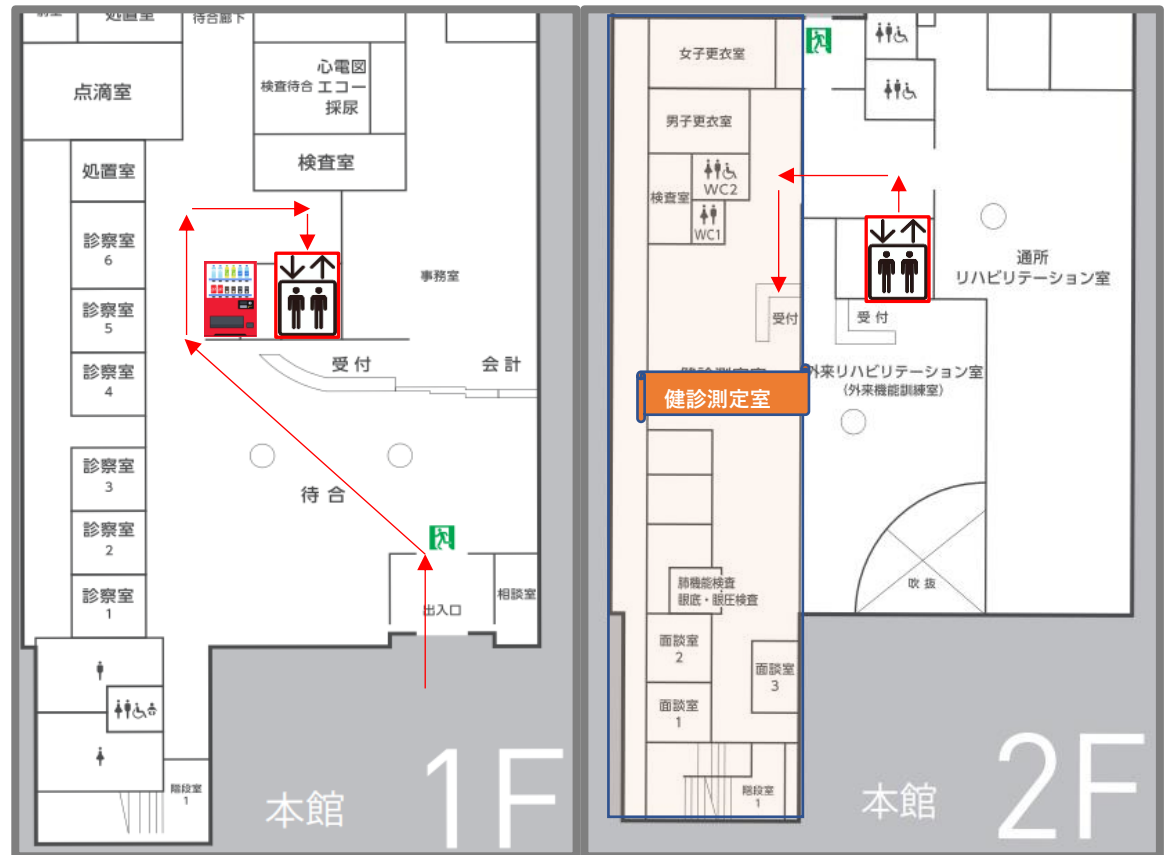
処置室
待合廊下
点滴室
心電図
検査待合 エコー
採尿
検査室
処置室
診察室
6
診察室
5
診察室
4
診察室
3
診察室
2
診察室
1
事務室
受付
会計
待合
出入口
相談室
階段室
1
本館
1F

女子更衣室
男子更衣室
検査室
WC2
WC1
受付
健診測定室
肺機能検査
眼底・眼圧検査
面談室
2
面談室
1
面談室
3
階段室
1
通所
リハビリテーション室
受付
外来リハビリテーション室
(外来機能訓練室)
吹抜
本館
2F